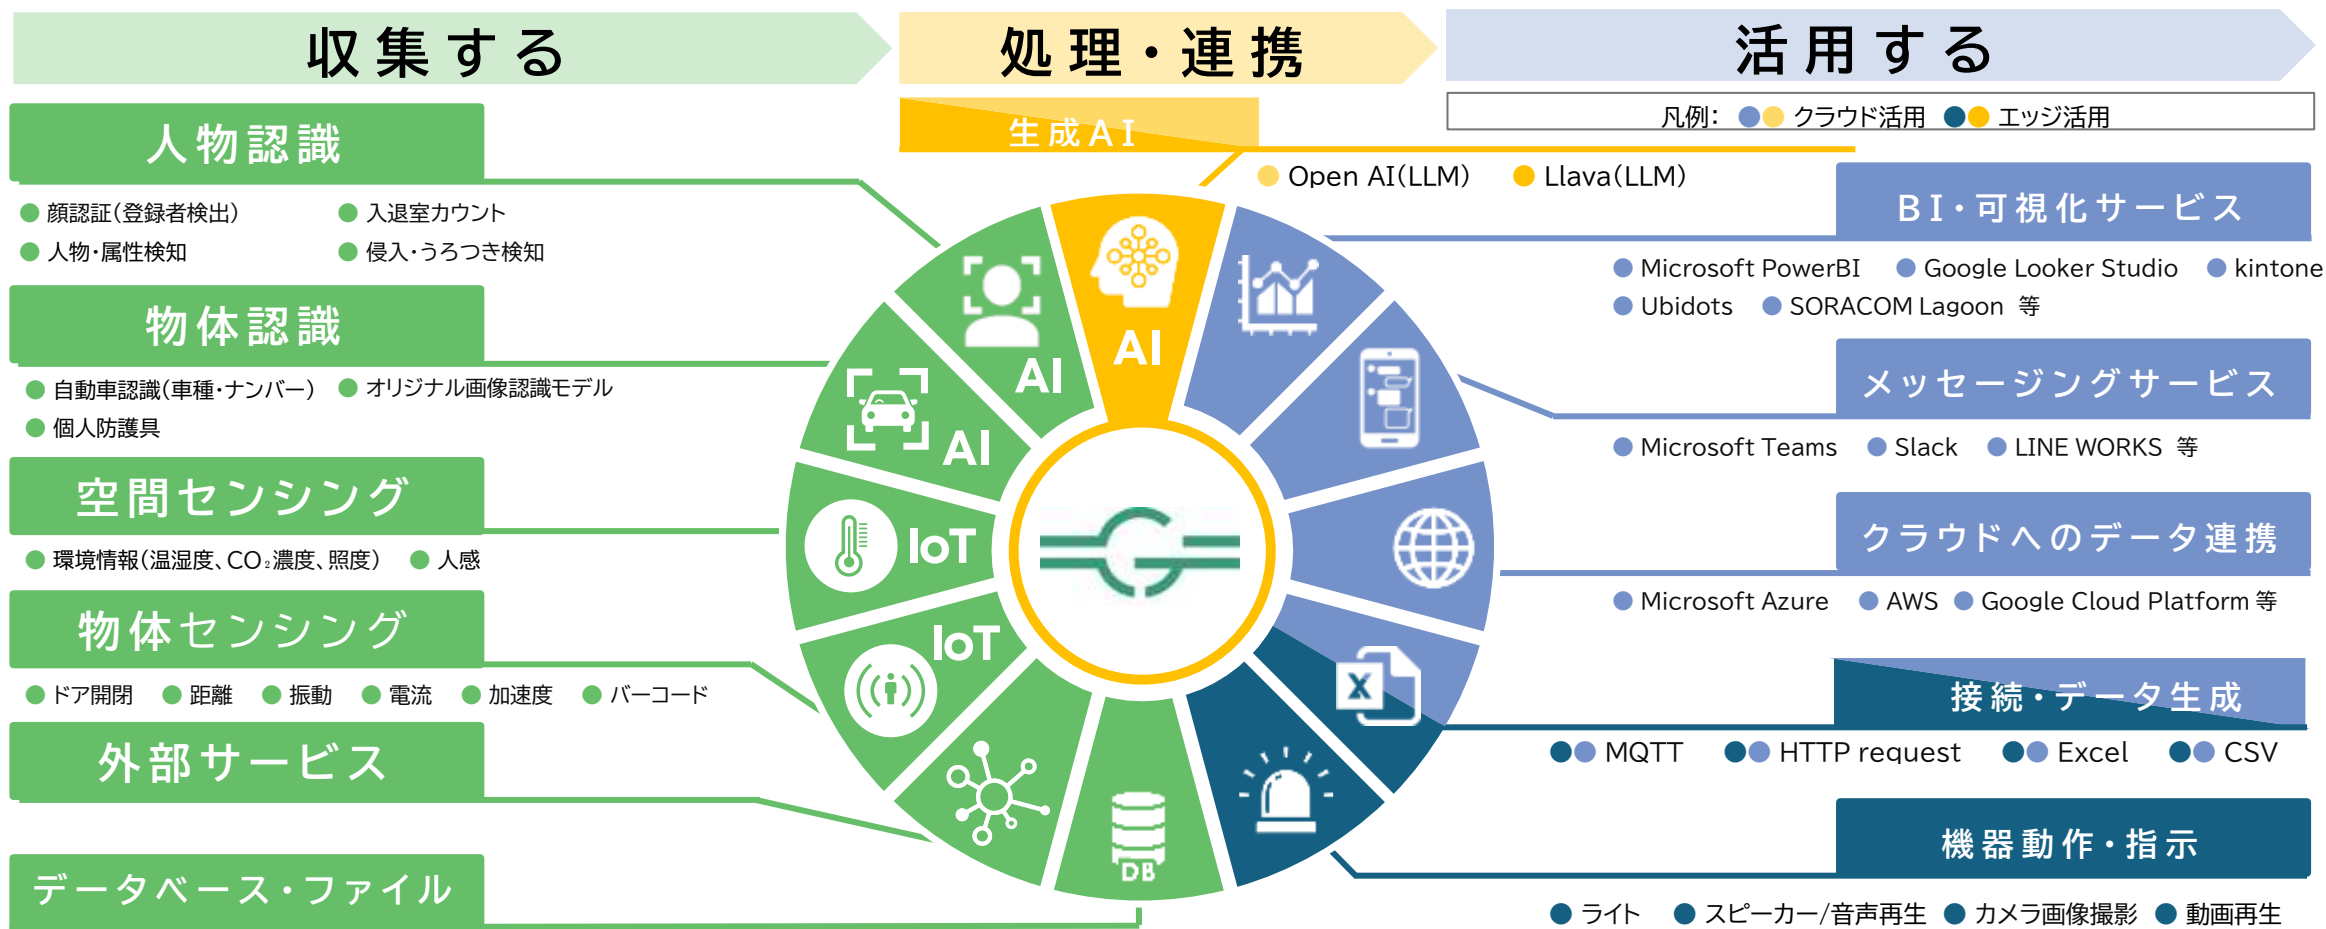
収集する

処理・連携

活用する

凡例: クラウド活用 エッジ活用

生成AI

Open AI(LLM) Llava(LLM)

人物認識

顔認証(登録者検出) 入退室カウント
人物・属性検知 侵入・うろつき検知

物体認識

自動車認識(車種・ナンバー) オリジナル画像認識モデル
個人防護具

空間センシング

環境情報(温湿度、$CO_2$濃度、照度) 人感

物体センシング

ドア開閉 距離 振動 電流 加速度 バーコード

外部サービス

データベース・ファイル

AI
AI
AI
IoT
IoT
DB

BI・可視化サービス

Microsoft PowerBI Google Looker Studio kintone
Ubidots SORACOM Lagoon 等

メッセージングサービス

Microsoft Teams Slack LINE WORKS 等

クラウドへのデータ連携

Microsoft Azure AWS Google Cloud Platform 等

接続・データ生成

MQTT HTTP request Excel CSV

機器動作・指示

ライト スピーカー/音声再生 カメラ画像撮影 動画再生